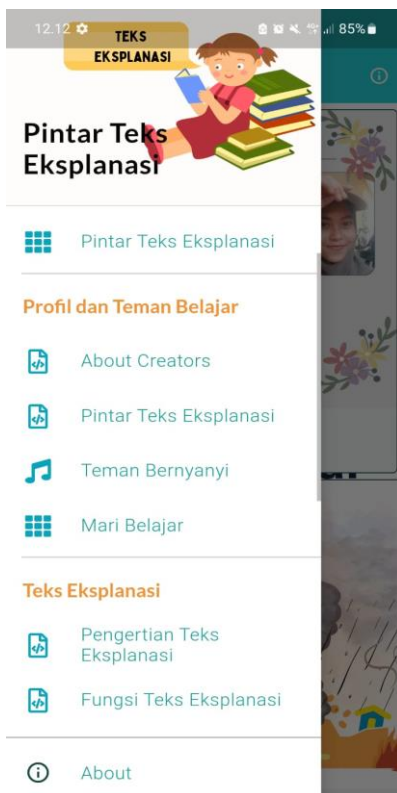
12.12

85%

TEKS EKSPLANASI

Pintar Teks Eksplanasi

Pintar Teks Eksplanasi

Profil dan Teman Belajar

About Creators

Pintar Teks Eksplanasi

Teman Bernyanyi

Mari Belajar

Teks Eksplanasi

Pengertian Teks Eksplanasi

Fungsi Teks Eksplanasi

About